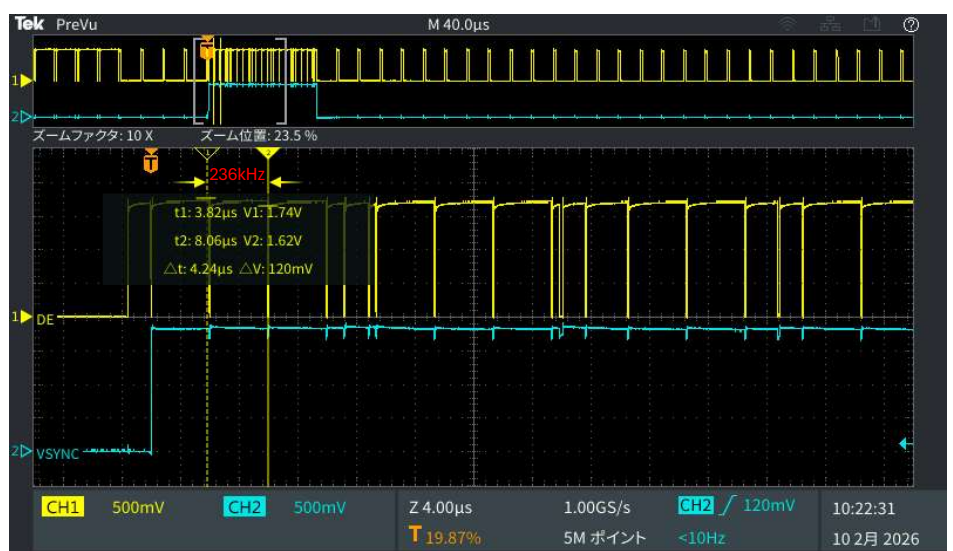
Tek PreVu

M 40.0µs

1
2
ズームファクタ: 10 X
ズーム位置: 23.5 %

T
1
2
236kHz

t1: 3.82µs V1: 1.74V
t2: 8.06µs V2: 1.62V
△t: 4.24µs △V: 120mV

1 DE

2 VSYNC

CH1 500mV
CH2 500mV
Z 4.00µs
T 19.87%
1.00GS/s
5M ポイント
CH2 120mV
<10Hz
10:22:31
10 2月 2026